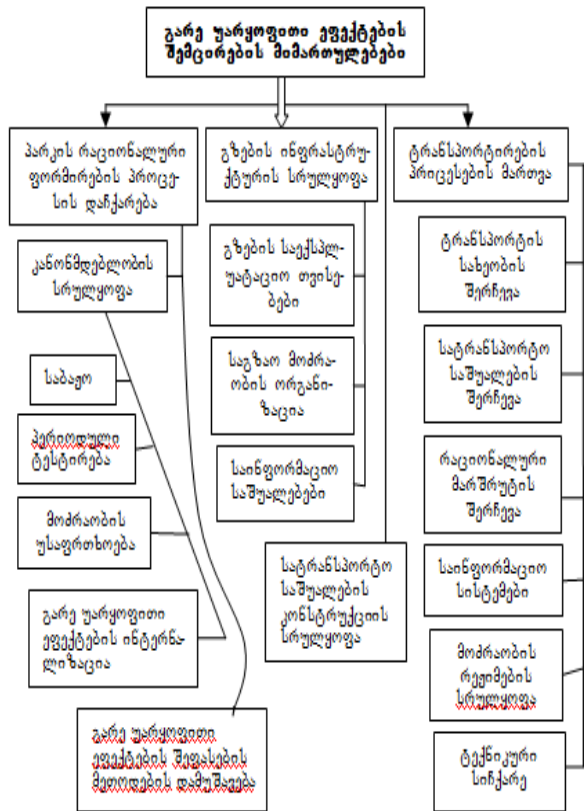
გარე უარყოფითი ეფექტების შემცირების მიმართულებები

პარკის რაციონალური ფორმირების პროცესის დაჩქარება

კანონმდებლობის სრულყოფა

საბაჟო

პერიოდული ტესტირება

მოძრაობის უსაფრთხოება

გარე უარყოფითი ეფექტების ინტერნალიზაცია

გარე უარყოფითი ეფექტების შეფასების მეთოდების დამუშავება

გზების ინფრასტრუქტურის სრულყოფა

გზების საექსპლუატაციო თვისებები

საგზაო მოძრაობის ორგანიზაცია

საინფორმაციო საშუალებები

სატრანსპორტო საშუალების კონსტრუქციის სრულყოფა

ტრანსპორტირების პროცესების მართვა

ტრანსპორტის სახეობის შერჩევა

სატრანსპორტო საშუალების შერჩევა

რაციონალური მარშრუტის შერჩევა

საინფორმაციო სისტემები

მოძრაობის რეჟიმების სრულყოფა

ტექნიკური სიჩქარე